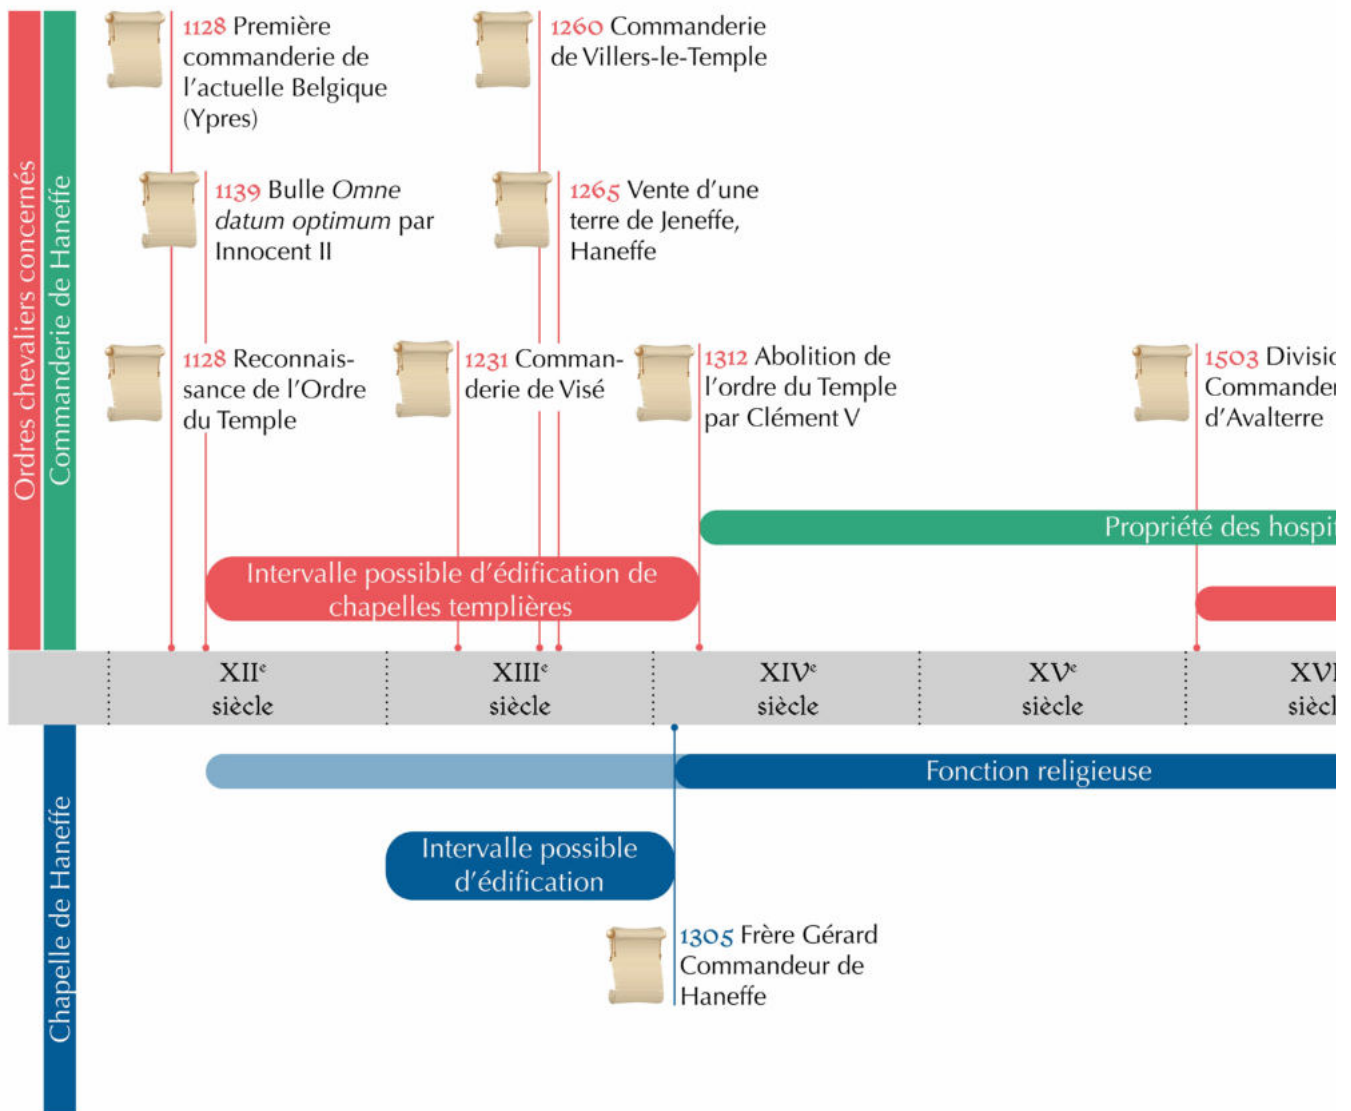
Ordres chevaliers concernés

Commanderie de Haneffe

1128 Première commanderie de l'actuelle Belgique (Ypres)

1260 Commanderie de Villers-le-Temple

1139 Bulle *Omne datum optimum* par Innocent II

1265 Vente d'une terre de Jeneffe, Haneffe

1128 Reconnaissance de l'Ordre du Temple

1231 Commanderie de Visé

1312 Abolition de l'ordre du Temple par Clément V

1503 Divisio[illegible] Commander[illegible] d'Avalterre

Propriété des hospit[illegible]

Intervalle possible d'édification de chapelles templières

XII$^e$ siècle

XIII$^e$ siècle

XIV$^e$ siècle

XV$^e$ siècle

XV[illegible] siècl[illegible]

Chapelle de Haneffe

Fonction religieuse

Intervalle possible d'édification

1305 Frère Gérard Commandeur de Haneffe